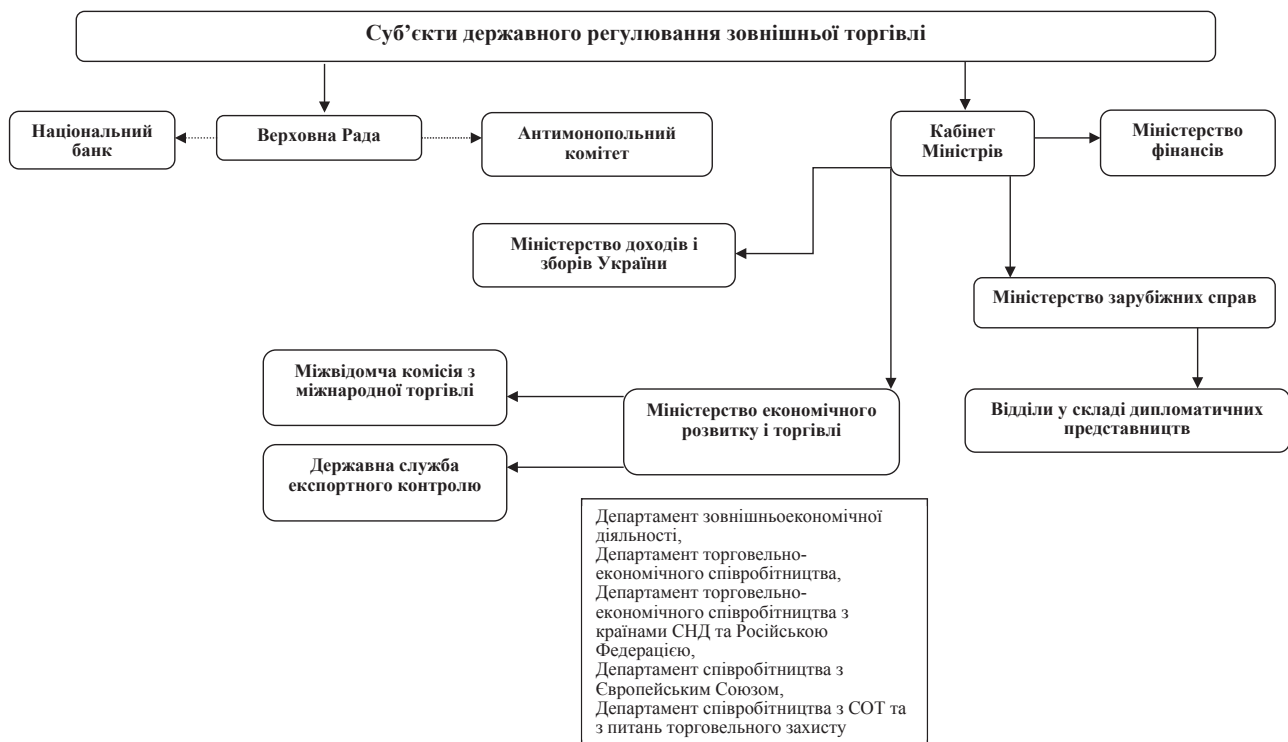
Суб'єкти державного регулювання зовнішньої торгівлі

Національний банк

Верховна Рада

Антимонопольний комітет

Кабінет Міністрів

Міністерство фінансів

Міністерство доходів і зборів України

Міністерство зарубіжних справ

Міжвідомча комісія з міжнародної торгівлі

Міністерство економічного розвитку і торгівлі

Відділи у складі дипломатичних представництв

Державна служба експортного контролю

Департамент зовнішньоекономічної діяльності,
Департамент торговельно-економічного співробітництва,
Департамент торговельно-економічного співробітництва з країнами СНД та Російською Федерацією,
Департамент співробітництва з Європейським Союзом,
Департамент співробітництва з СОТ та з питань торговельного захисту